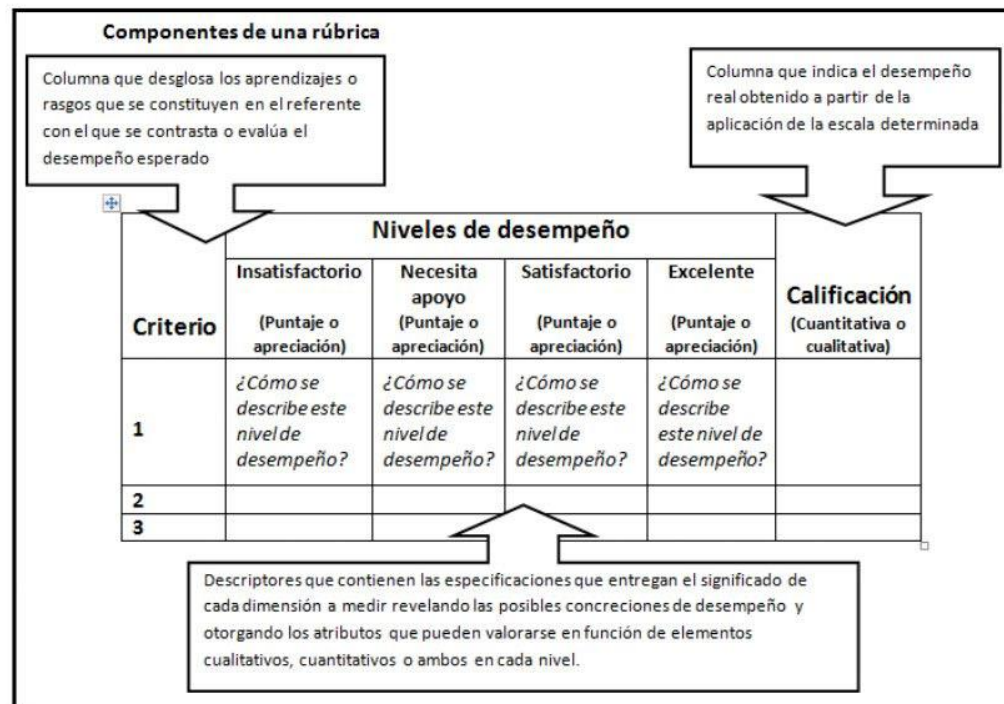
Componentes de una rúbrica

Columna que desglosa los aprendizajes o rasgos que se constituyen en el referente con el que se contrasta o evalúa el desempeño esperado

Columna que indica el desempeño real obtenido a partir de la aplicación de la escala determinada

| Criterio | Niveles de desempeño | | | | Calificación (Cuantitativa o cualitativa) |
|---|---|---|---|---|---|
| | Insatisfactorio (Puntaje o apreciación) | Necesita apoyo (Puntaje o apreciación) | Satisfactorio (Puntaje o apreciación) | Excelente (Puntaje o apreciación) | |
| 1 | ¿Cómo se describe este nivel de desempeño? | ¿Cómo se describe este nivel de desempeño? | ¿Cómo se describe este nivel de desempeño? | ¿Cómo se describe este nivel de desempeño? | |
| 2 | | | | | |
| 3 | | | | | |

Descriptores que contienen las especificaciones que entregan el significado de cada dimensión a medir revelando las posibles concreciones de desempeño y otorgando los atributos que pueden valorarse en función de elementos cualitativos, cuantitativos o ambos en cada nivel.